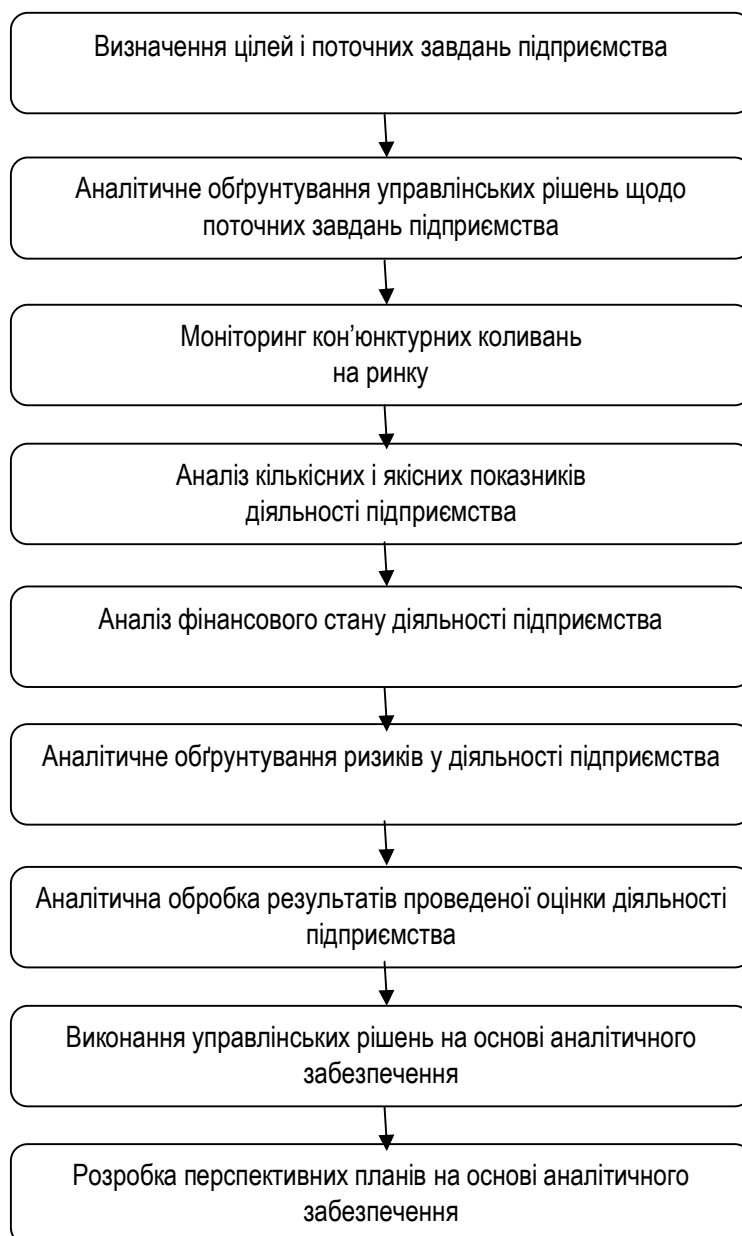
Визначення цілей і поточних завдань підприємства

Аналітичне обґрунтування управлінських рішень щодо поточних завдань підприємства

Моніторинг кон'юнктурних коливань на ринку

Аналіз кількісних і якісних показників діяльності підприємства

Аналіз фінансового стану діяльності підприємства

Аналітичне обґрунтування ризиків у діяльності підприємства

Аналітична обробка результатів проведеної оцінки діяльності підприємства

Виконання управлінських рішень на основі аналітичного забезпечення

Розробка перспективних планів на основі аналітичного забезпечення